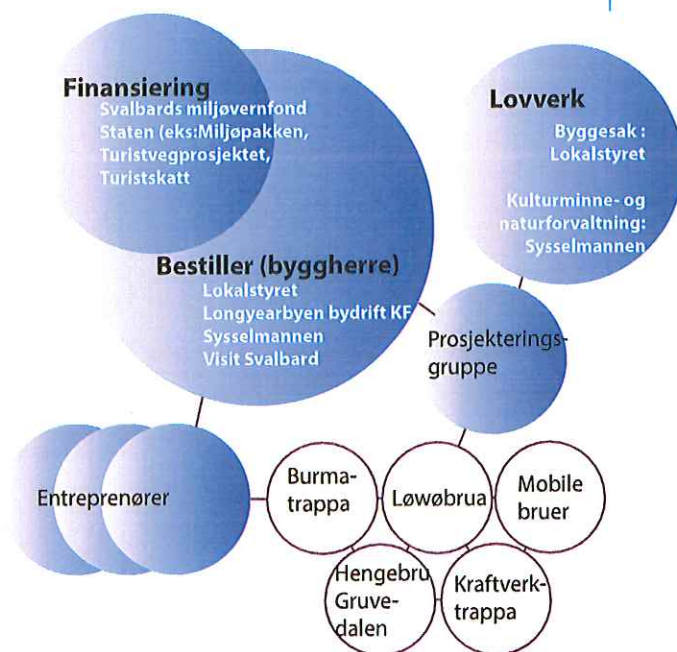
Finansiering
Svalbards miljøvernfond
Staten (eks:Miljøpakken,
Turistvegprosjektet,
Turistskatt

Lovverk
Byggesak :
Lokalstyret

Kulturminne- og
naturforvaltning:
Sysselmannen

Bestiller (byggherre)
Lokalstyret
Longyearbyen bydrift KF
Sysselmannen
Visit Svalbard

Prosjekterings-
gruppe

Entreprenører

Burma-
trappa

Løwøbrua

Mobile
bruer

Hengebru
Gruve-
dalen

Kraftverk-
trappa